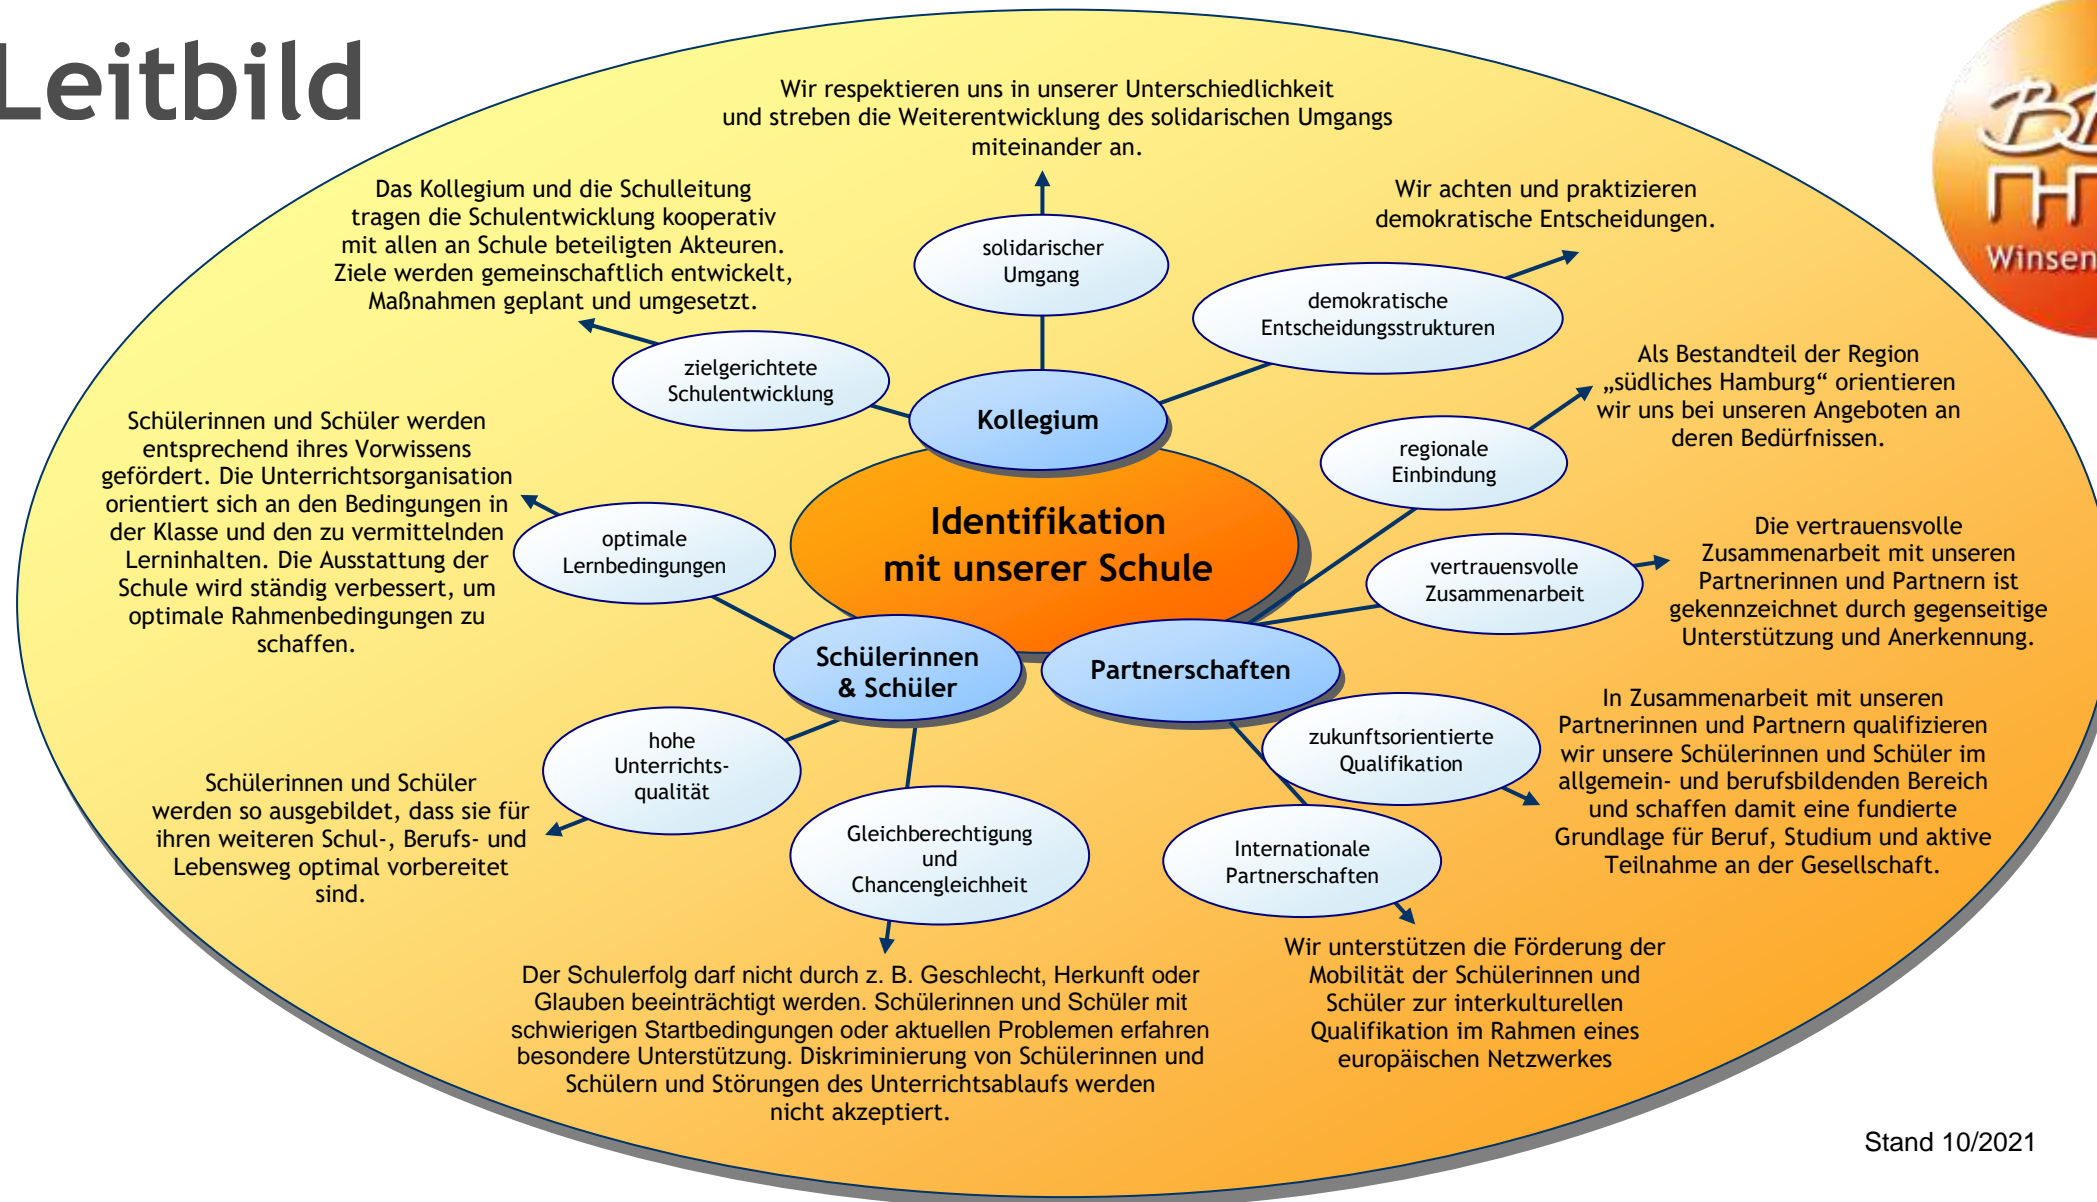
Leitbild

Wir respektieren uns in unserer Unterschiedlichkeit und streben die Weiterentwicklung des solidarischen Umgangs miteinander an.

Das Kollegium und die Schulleitung tragen die Schulentwicklung kooperativ mit allen an Schule beteiligten Akteuren. Ziele werden gemeinschaftlich entwickelt, Maßnahmen geplant und umgesetzt.

Wir achten und praktizieren demokratische Entscheidungen.

solidarischer Umgang

demokratische Entscheidungsstrukturen

zielgerichtete Schulentwicklung

Kollegium

Als Bestandteil der Region „südliches Hamburg“ orientieren wir uns bei unseren Angeboten an deren Bedürfnissen.

regionale Einbindung

Schülerinnen und Schüler werden entsprechend ihres Vorwissens gefördert. Die Unterrichtsorganisation orientiert sich an den Bedingungen in der Klasse und den zu vermittelnden Lerninhalten. Die Ausstattung der Schule wird ständig verbessert, um optimale Rahmenbedingungen zu schaffen.

optimale Lernbedingungen

Identifikation mit unserer Schule

vertrauensvolle Zusammenarbeit

Die vertrauensvolle Zusammenarbeit mit unseren Partnerinnen und Partnern ist gekennzeichnet durch gegenseitige Unterstützung und Anerkennung.

Schülerinnen & Schüler

Partnerschaften

In Zusammenarbeit mit unseren Partnerinnen und Partnern qualifizieren wir unsere Schülerinnen und Schüler im allgemein- und berufsbildenden Bereich und schaffen damit eine fundierte Grundlage für Beruf, Studium und aktive Teilnahme an der Gesellschaft.

zukunftsorientierte Qualifikation

hohe Unterrichts-qualität

Schülerinnen und Schüler werden so ausgebildet, dass sie für ihren weiteren Schul-, Berufs- und Lebensweg optimal vorbereitet sind.

Gleichberechtigung und Chancengleichheit

Internationale Partnerschaften

Wir unterstützen die Förderung der Mobilität der Schülerinnen und Schüler zur interkulturellen Qualifikation im Rahmen eines europäischen Netzwerkes

Der Schulerfolg darf nicht durch z. B. Geschlecht, Herkunft oder Glauben beeinträchtigt werden. Schülerinnen und Schüler mit schwierigen Startbedingungen oder aktuellen Problemen erfahren besondere Unterstützung. Diskriminierung von Schülerinnen und Schülern und Störungen des Unterrichtsablaufs werden nicht akzeptiert.

Winsen

Stand 10/2021